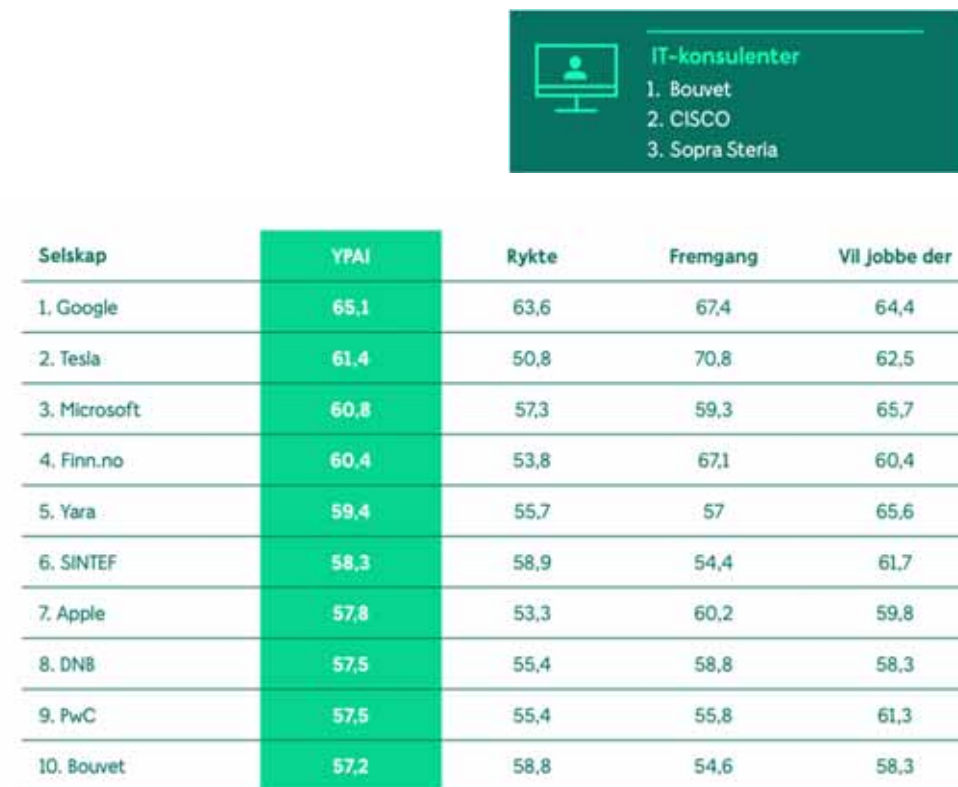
IT-konsulenter
1. Bouvet
2. CISCO
3. Sopra Steria

| Selskap | YPAI | Rykte | Fremgang | Vil jobbe der |
|---|---|---|---|---|
| 1. Google | 65,1 | 63,6 | 67,4 | 64,4 |
| 2. Tesla | 61,4 | 50,8 | 70,8 | 62,5 |
| 3. Microsoft | 60,8 | 57,3 | 59,3 | 65,7 |
| 4. Finn.no | 60,4 | 53,8 | 67,1 | 60,4 |
| 5. Yara | 59,4 | 55,7 | 57 | 65,6 |
| 6. SINTEF | 58,3 | 58,9 | 54,4 | 61,7 |
| 7. Apple | 57,8 | 53,3 | 60,2 | 59,8 |
| 8. DNB | 57,5 | 55,4 | 58,8 | 58,3 |
| 9. PwC | 57,5 | 55,4 | 55,8 | 61,3 |
| 10. Bouvet | 57,2 | 58,8 | 54,6 | 58,3 |